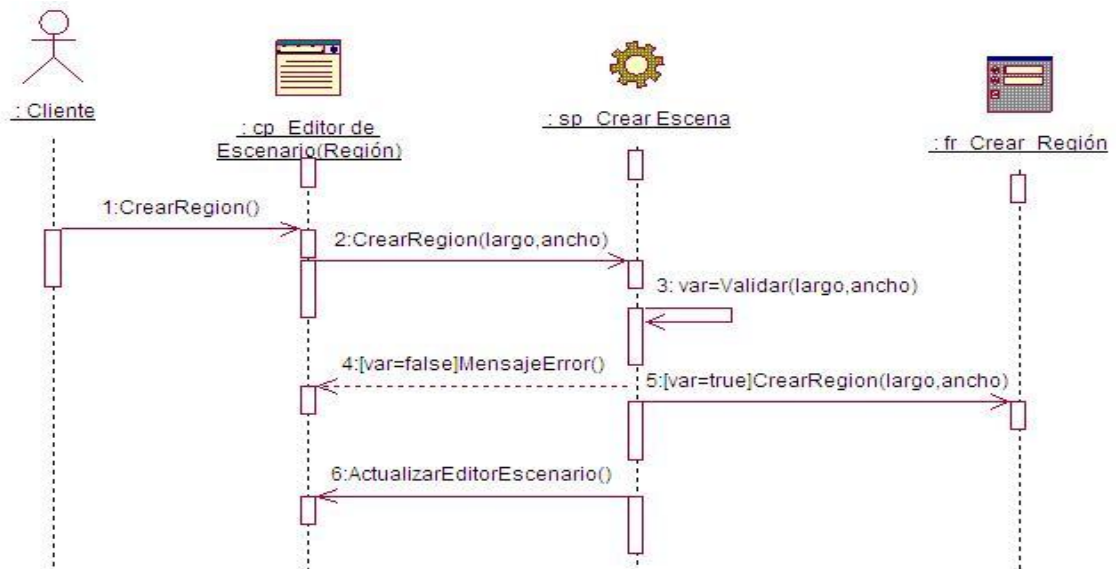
: Cliente

: cp_Editor de Escenario(Región)

: sp_Crear Escena

: fr_Crear_Región

1:CrearRegion()

2:CrearRegion(largo,ancho)

3: var=Validar(largo,ancho)

4:[var=false]MensajeError()

5:[var=true]CrearRegion(largo,ancho)

6:ActualizarEditorEscenario()